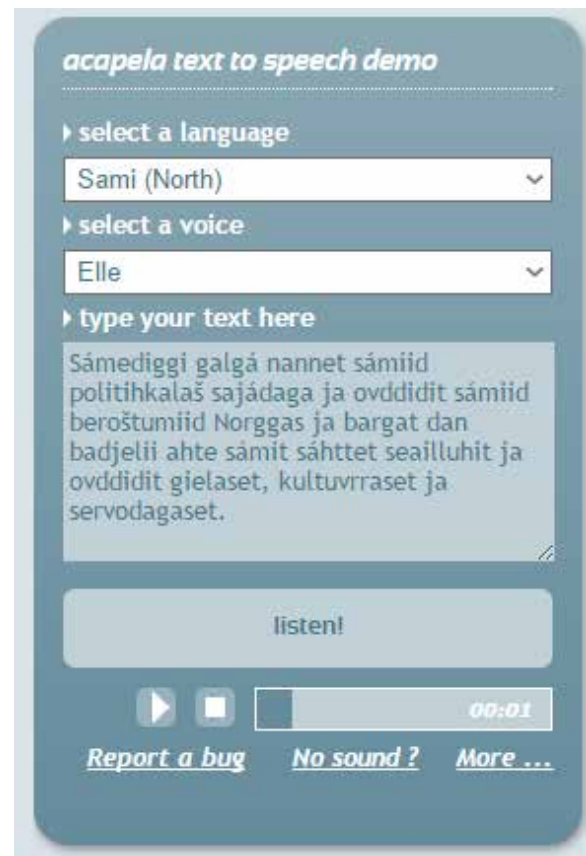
acapela text to speech demo

select a language

Sami (North)

select a voice

Elle

type your text here

Sámediggi galgá nannet sámiid politihkalaš sajádaga ja ovddidit sámiid beroštumiid Norggas ja bargat dan badjelii ahte sámit sáhttet seailluhit ja ovddidit gielaset, kultuvrraset ja servodagaset.

listen!

00:01

Report a bug No sound ? More ...